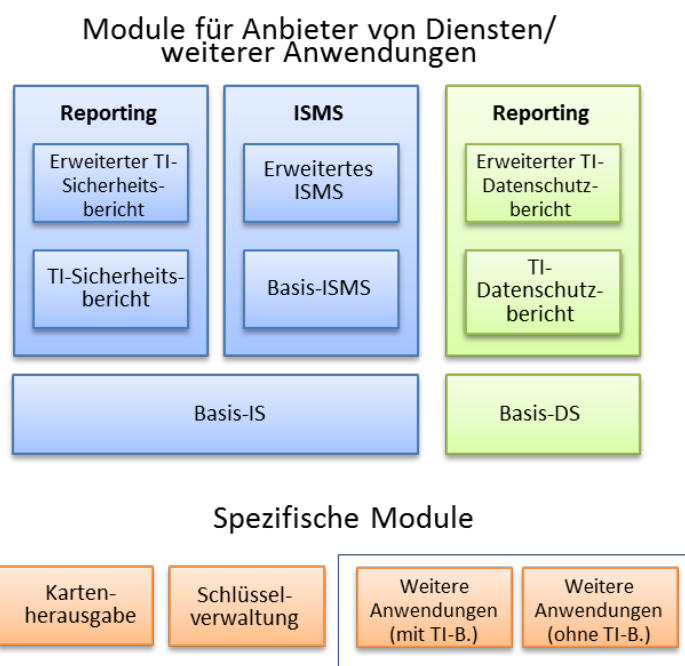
Module für Anbieter von Diensten/ weiterer Anwendungen

Reporting

Erweiterter TI-Sicherheitsbericht

TI-Sicherheitsbericht

ISMS

Erweitertes ISMS

Basis-ISMS

Reporting

Erweiterter TI-Datenschutzbericht

TI-Datenschutzbericht

Basis-IS

Basis-DS

Spezifische Module

Kartenherausgabe

Schlüsselverwaltung

Weitere Anwendungen (mit TI-B.)

Weitere Anwendungen (ohne TI-B.)